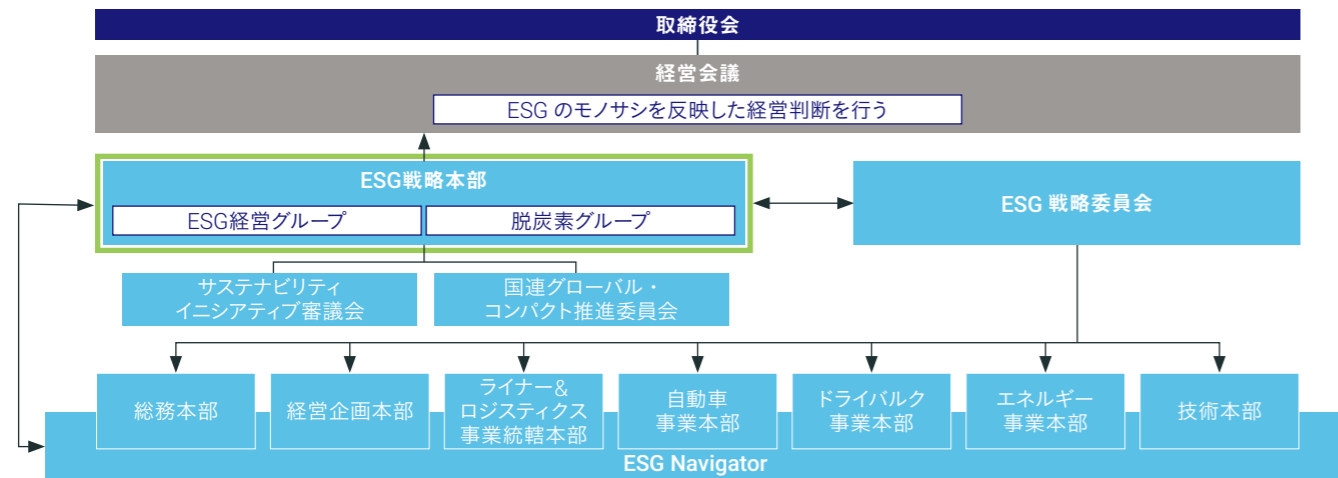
取締役会

経営会議

ESG のモノサシを反映した経営判断を行う

ESG戦略本部

ESG経営グループ

脱炭素グループ

ESG 戦略委員会

サステナビリティ
イニシアティブ審議会

国連グローバル・
コンパクト推進委員会

総務本部

経営企画本部

ライナー&
ロジスティクス
事業統轄本部

自動車
事業本部

ドライバルク
事業本部

エネルギー
事業本部

技術本部

ESG Navigator